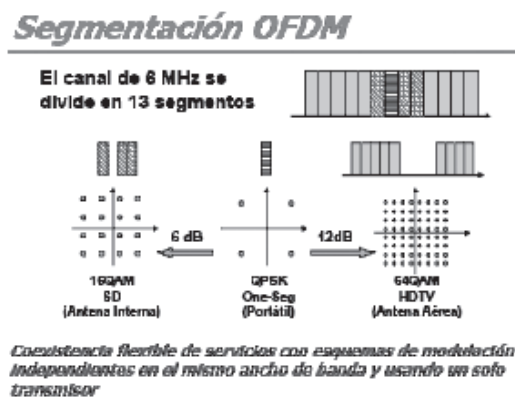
Segmentación OFDM

El canal de 6 MHz se divide en 13 segmentos

6 dB

12dB

16QAM
SD
(Antena Interna)

QPSK
One-Seg
(Portátil)

64QAM
HDTV
(Antena Aérea)

Coexistencia flexible de servicios con esquemas de modulación independientes en el mismo ancho de banda y usando un solo transmisor